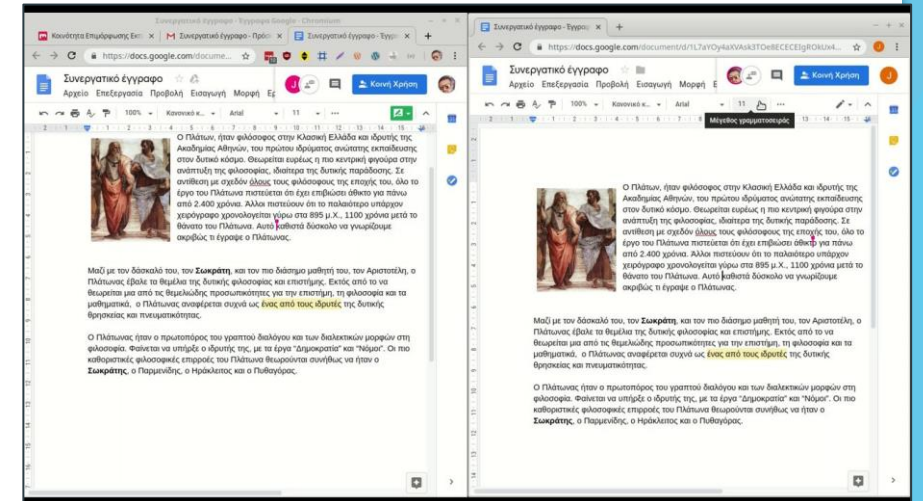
Συνεργατικό έγγραφο - Έγγραφα Google - Chromium

Κοινότητα Επιμόρφωσης Εκπ | Συνεργατικό έγγραφο - Πρόσ | Συνεργατικό έγγραφο - Έγγρ

https://docs.google.com/docume...

Συνεργατικό έγγραφο

Αρχείο Επεξεργασία Προβολή Εισαγωγή Μορφή Ερ

Κοινή Χρήση

100% Κανονικό κ... Arial 11

Ο Πλάτων, ήταν φιλόσοφος στην Κλασική Ελλάδα και ιδρυτής της Ακαδημίας Αθηνών, του πρώτου ιδρύματος ανώτατης εκπαίδευσης στον δυτικό κόσμο. Θεωρείται ευρέως η πιο κεντρική φιγούρα στην ανάπτυξη της φιλοσοφίας, ιδιαίτερα της δυτικής παράδοσης. Σε αντίθεση με σχεδόν όλους τους φιλόσοφους της εποχής του, όλο το έργο του Πλάτωνα πιστεύεται ότι έχει επιβιώσει άθικτο για πάνω από 2.400 χρόνια. Άλλοι πιστεύουν ότι το παλαιότερο υπάρχον χειρόγραφο χρονολογείται γύρω στα 895 μ.Χ., 1100 χρόνια μετά το θάνατο του Πλάτωνα. Αυτό καθιστά δύσκολο να γνωρίζουμε ακριβώς τι έγραψε ο Πλάτωνας.

Μαζί με τον δάσκαλό του, τον Σωκράτη, και τον πιο διάσημο μαθητή του, τον Αριστοτέλη, ο Πλάτωνας έβαλε τα θεμέλια της δυτικής φιλοσοφίας και επιστήμης. Εκτός από το να θεωρείται μια από τις θεμελιώδης προσωπικότητες για την επιστήμη, τη φιλοσοφία και τα μαθηματικά, ο Πλάτωνας αναφέρεται συχνά ως ένας από τους ιδρυτές της δυτικής θρησκείας και πνευματικότητας.

Ο Πλάτωνας ήταν ο πρωτοπόρος του γραπτού διαλόγου και των διαλεκτικών μορφών στη φιλοσοφία. Φαίνεται να υπήρξε ο ιδρυτής της, με τα έργα "Δημοκρατία" και "Νόμοι". Οι πιο καθοριστικές φιλοσοφικές επιρροές του Πλάτωνα θεωρούνται συνήθως να ήταν ο Σωκράτης, ο Παρμενίδης, ο Ηράκλειτος και ο Πυθαγόρας.

Συνεργατικό έγγραφο - Έγγραφ

https://docs.google.com/document/d/1L7aYOy4aXVAsk3TOeBECECEIgROkUx4...

Συνεργατικό έγγραφο

Αρχείο Επεξεργασία Προβολή Εισαγωγή Μορφή Εργαλεία Πρόσθετα Βοήθεια

Κοινή Χρήση

100% Κανονικό κ... Arial 11

Μέγεθος γραμματοσειράς

Ο Πλάτων, ήταν φιλόσοφος στην Κλασική Ελλάδα και ιδρυτής της Ακαδημίας Αθηνών, του πρώτου ιδρύματος ανώτατης εκπαίδευσης στον δυτικό κόσμο. Θεωρείται ευρέως η πιο κεντρική φιγούρα στην ανάπτυξη της φιλοσοφίας, ιδιαίτερα της δυτικής παράδοσης. Σε αντίθεση με σχεδόν όλους τους φιλόσοφους της εποχής του, όλο το έργο του Πλάτωνα πιστεύεται ότι έχει επιβιώσει άθικτο για πάνω από 2.400 χρόνια. Άλλοι πιστεύουν ότι το παλαιότερο υπάρχον χειρόγραφο χρονολογείται γύρω στα 895 μ.Χ., 1100 χρόνια μετά το θάνατο του Πλάτωνα. Αυτό καθιστά δύσκολο να γνωρίζουμε ακριβώς τι έγραψε ο Πλάτωνας.

Μαζί με τον δάσκαλό του, τον Σωκράτη, και τον πιο διάσημο μαθητή του, τον Αριστοτέλη, ο Πλάτωνας έβαλε τα θεμέλια της δυτικής φιλοσοφίας και επιστήμης. Εκτός από το να θεωρείται μια από τις θεμελιώδης προσωπικότητες για την επιστήμη, τη φιλοσοφία και τα μαθηματικά, ο Πλάτωνας αναφέρεται συχνά ως ένας από τους ιδρυτές της δυτικής θρησκείας και πνευματικότητας.

Ο Πλάτωνας ήταν ο πρωτοπόρος του γραπτού διαλόγου και των διαλεκτικών μορφών στη φιλοσοφία. Φαίνεται να υπήρξε ο ιδρυτής της, με τα έργα "Δημοκρατία" και "Νόμοι". Οι πιο καθοριστικές φιλοσοφικές επιρροές του Πλάτωνα θεωρούνται συνήθως να ήταν ο Σωκράτης, ο Παρμενίδης, ο Ηράκλειτος και ο Πυθαγόρας.